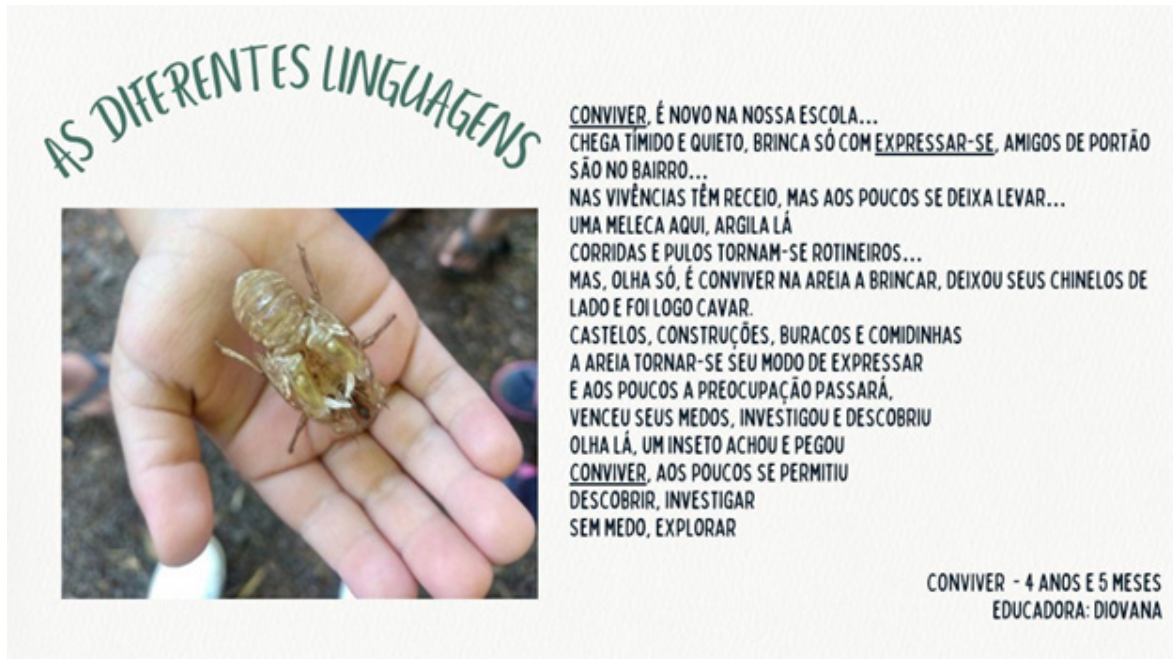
AS DIFERENTES LINGUAGENS

CONVIVER, É NOVO NA NOSSA ESCOLA...
CHEGA TÍMIDO E QUIETO, BRINCA SÓ COM EXPRESSAR-SE, AMIGOS DE PORTÃO SÃO NO BAIRRO...
NAS VIVÊNCIAS TÊM RECEIO, MAS AOS POUCOS SE DEIXA LEVAR...
UMA MELECA AQUI, ARGILA LÁ
CORRIDAS E PULOS TORNAM-SE ROTINEIROS...
MAS, OLHA SÓ, É CONVIVER NA AREIA A BRINCAR, DEIXOU SEUS CHINELOS DE LADO E FOI LOGO CAVAR.
CASTELOS, CONSTRUÇÕES, BURACOS E COMIDINHAS
A AREIA TORNAR-SE SEU MODO DE EXPRESSAR
E AOS POUCOS A PREOCUPAÇÃO PASSARÁ,
VENCEU SEUS MEDOS, INVESTIGOU E DESCOBRIU
OLHA LÁ, UM INSETO ACHOU E PEGOU
CONVIVER, AOS POUCOS SE PERMITIU
DESCOBRIR, INVESTIGAR
SEM MEDO, EXPLORAR

CONVIVER - 4 ANOS E 5 MESES
EDUCADORA: DIOVANA